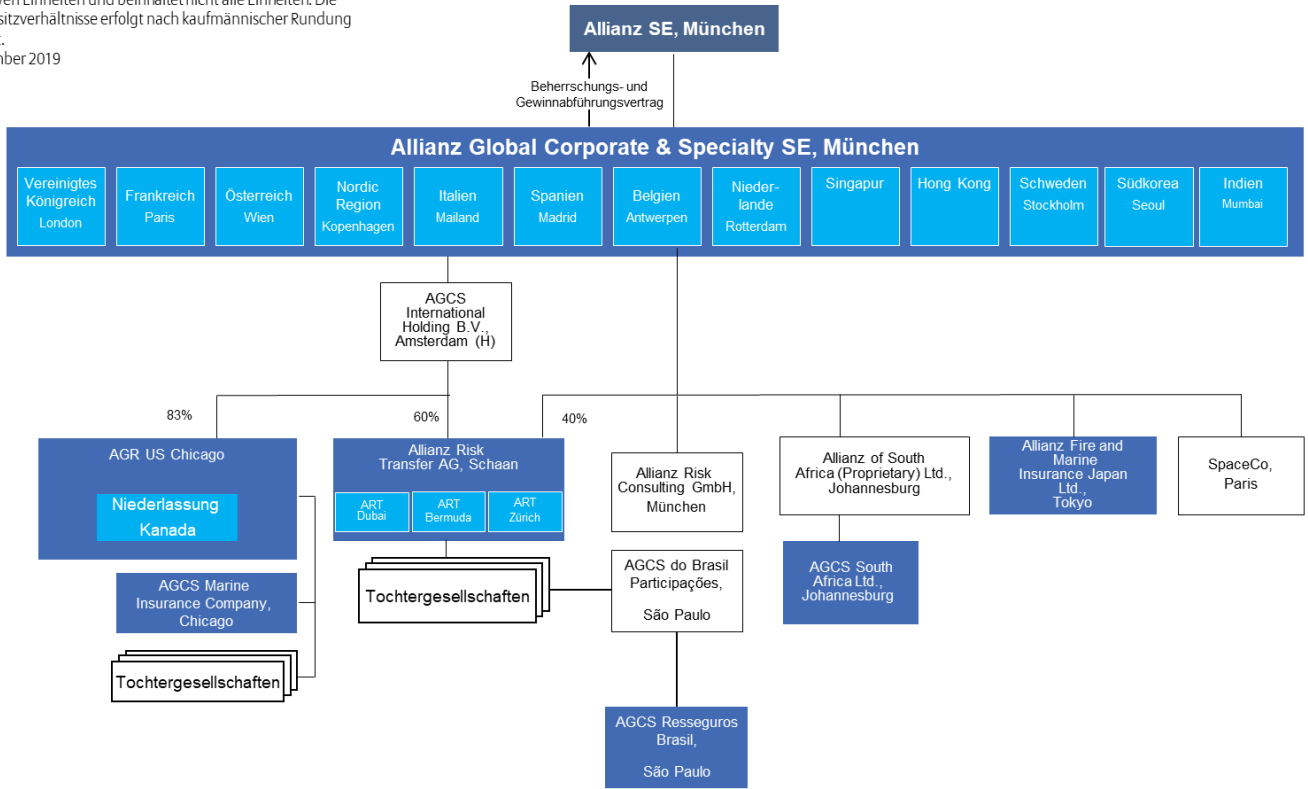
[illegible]en Einheiten und beinhaltet nicht alle Einheiten. Die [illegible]sitzverhältnisse erfolgt nach kaufmännischer Rundung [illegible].
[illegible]mber 2019

Allianz SE, München

Beherrschungs- und Gewinnabführungsvertrag

Allianz Global Corporate & Specialty SE, München

Vereinigtes Königreich London

Frankreich Paris

Österreich Wien

Nordic Region Kopenhagen

Italien Mailand

Spanien Madrid

Belgien Antwerpen

Niederlande Rotterdam

Singapur

Hong Kong

Schweden Stockholm

Südkorea Seoul

Indien Mumbai

AGCS International Holding B.V., Amsterdam (H)

83%

60%

40%

AGR US Chicago

Niederlassung Kanada

AGCS Marine Insurance Company, Chicago

Tochtergesellschaften

Allianz Risk Transfer AG, Schaan

ART Dubai

ART Bermuda

ART Zürich

Tochtergesellschaften

Allianz Risk Consulting GmbH, München

AGCS do Brasil Participações, São Paulo

AGCS Resseguros Brasil, São Paulo

Allianz of South Africa (Proprietary) Ltd., Johannesburg

AGCS South Africa Ltd., Johannesburg

Allianz Fire and Marine Insurance Japan Ltd., Tokyo

SpaceCo, Paris